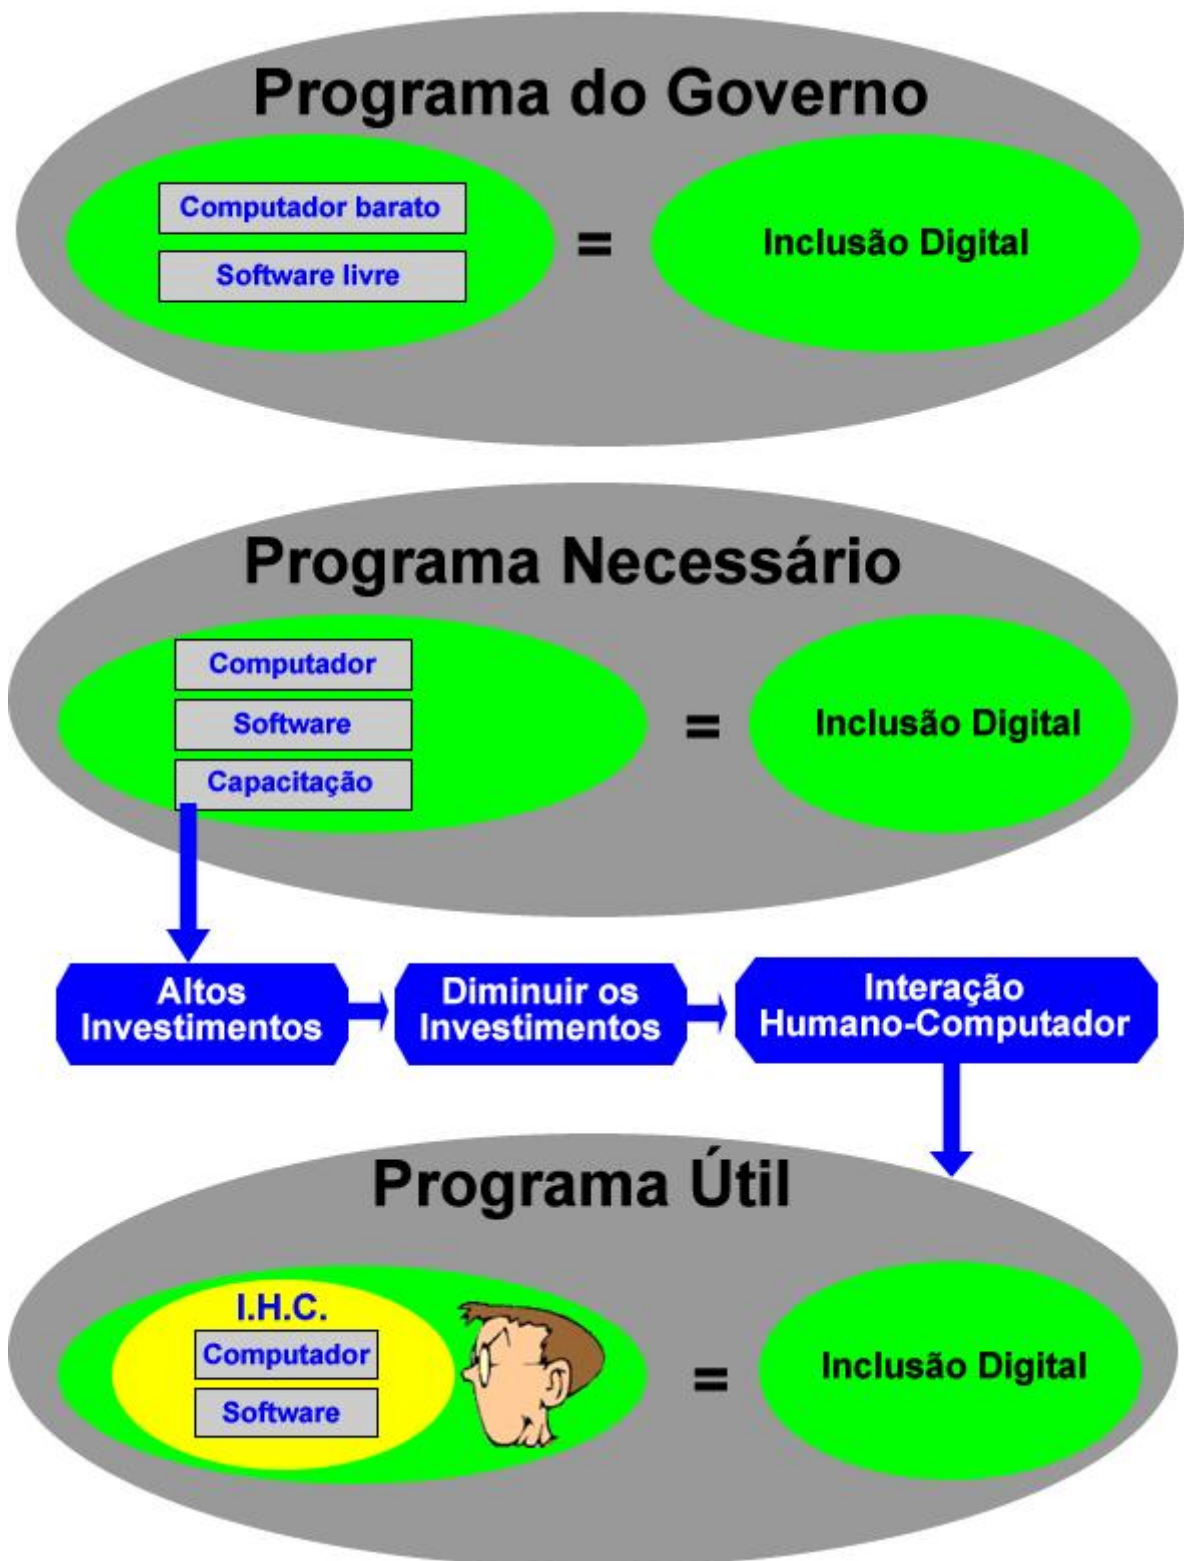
Programa do Governo

Computador barato

Software livre

=

Inclusão Digital

Programa Necessário

Computador

Software

Capacitação

=

Inclusão Digital

Altos Investimentos

Diminuir os Investimentos

Interação Humano-Computador

Programa Útil

I.H.C.

Computador

Software

=

Inclusão Digital